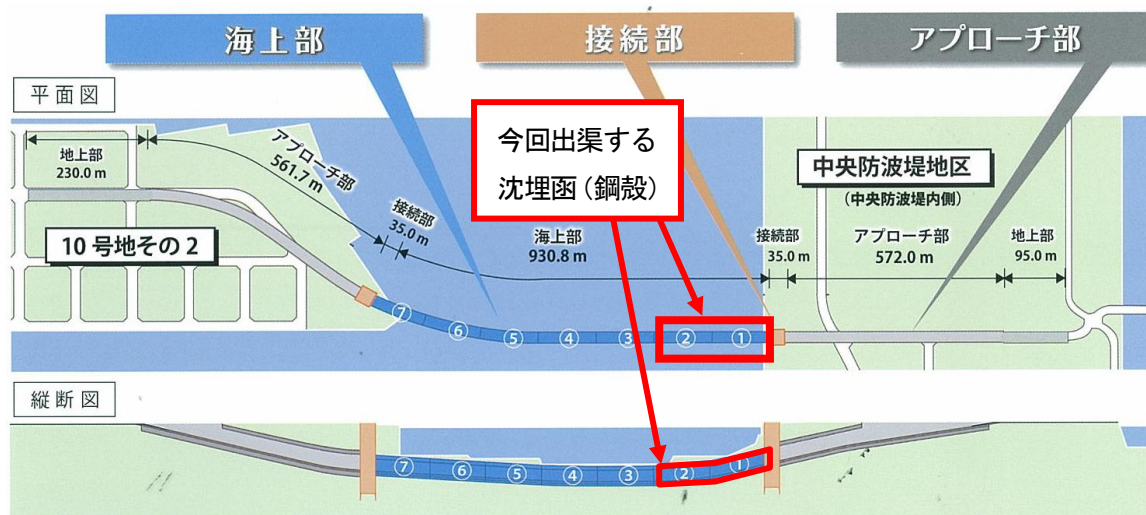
海上部

接続部

アプローチ部

平面図

今回出渠する
沈埋函（鋼殻）

中央防波堤地区
（中央防波堤内側）

地上部
230.0 m

アプローチ部
561.7 m

接続部
35.0 m

海上部
930.8 m

接続部
35.0 m

アプローチ部
572.0 m

地上部
95.0 m

10号地その2

⑦ ⑥ ⑤ ④ ③ ② ①

縦断図

⑦ ⑥ ⑤ ④ ③ ② ①